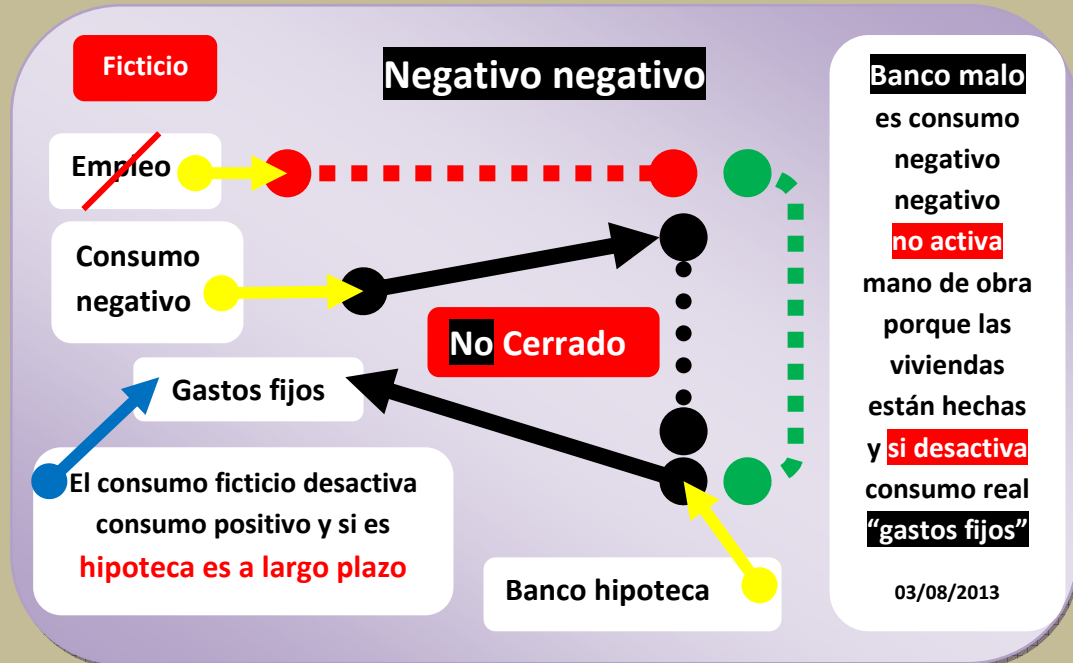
Ficticio

Negativo negativo

Empleo

Consumo negativo

Gastos fijos

No Cerrado

El consumo ficticio desactiva consumo positivo y si es hipoteca es a largo plazo

Banco hipoteca

Banco malo es consumo negativo negativo no activa mano de obra porque las viviendas están hechas y si desactiva consumo real "gastos fijos"

03/08/2013